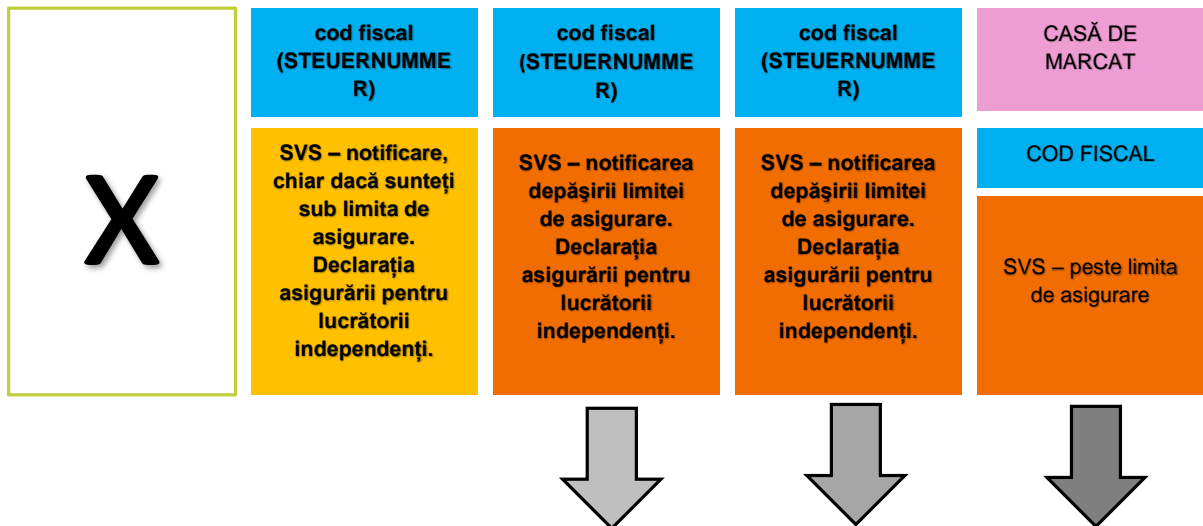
X

cod fiscal (STEUERNUMMER)

SVS – notificare, chiar dacă sunteți sub limita de asigurare. Declarația asigurării pentru lucrătorii independenți.

cod fiscal (STEUERNUMMER)

SVS – notificarea depășirii limitei de asigurare. Declarația asigurării pentru lucrătorii independenți.

cod fiscal (STEUERNUMMER)

SVS – notificarea depășirii limitei de asigurare. Declarația asigurării pentru lucrătorii independenți.

CASĂ DE MARCAT

COD FISCAL

SVS – peste limita de asigurare